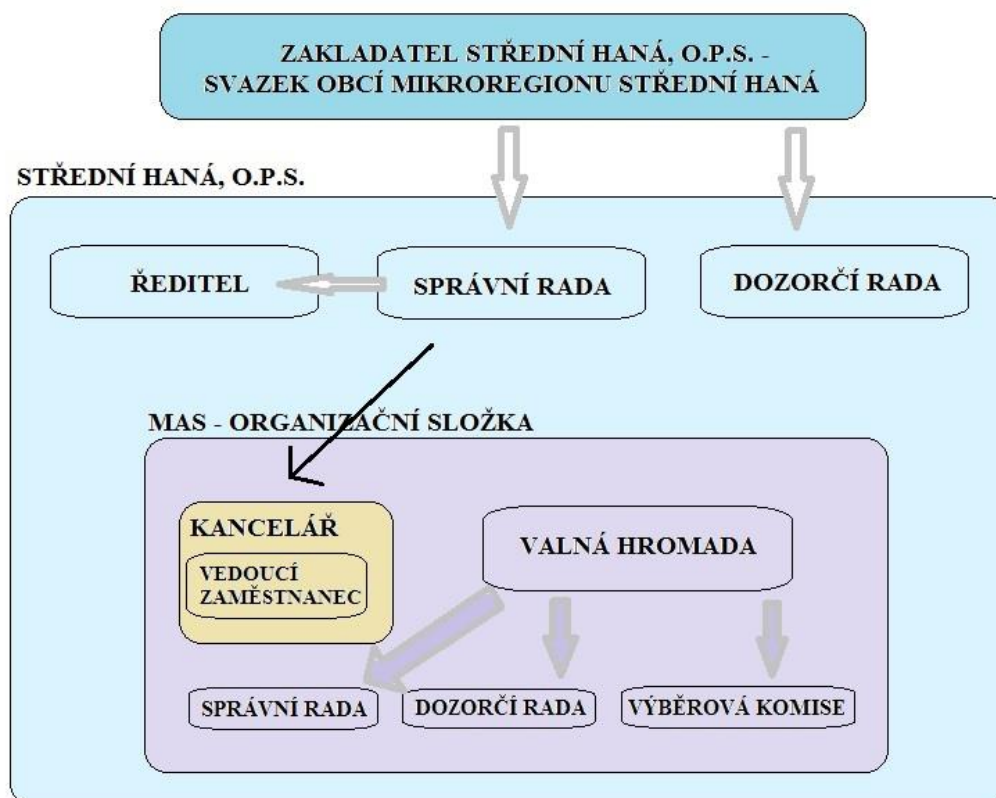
ZAKLADATEL STŘEDNÍ HANÁ, O.P.S. - SVAZEK OBCÍ MIKROREGIONU STŘEDNÍ HANÁ

STŘEDNÍ HANÁ, O.P.S.

ŘEDITEL

SPRÁVNÍ RADA

DOZORČÍ RADA

MAS - ORGANIZAČNÍ SLOŽKA

KANCELÁŘ

VEDOUCÍ ZAMĚSTNANEC

VALNÁ HROMADA

SPRÁVNÍ RADA

DOZORČÍ RADA

VÝBĚROVÁ KOMISE